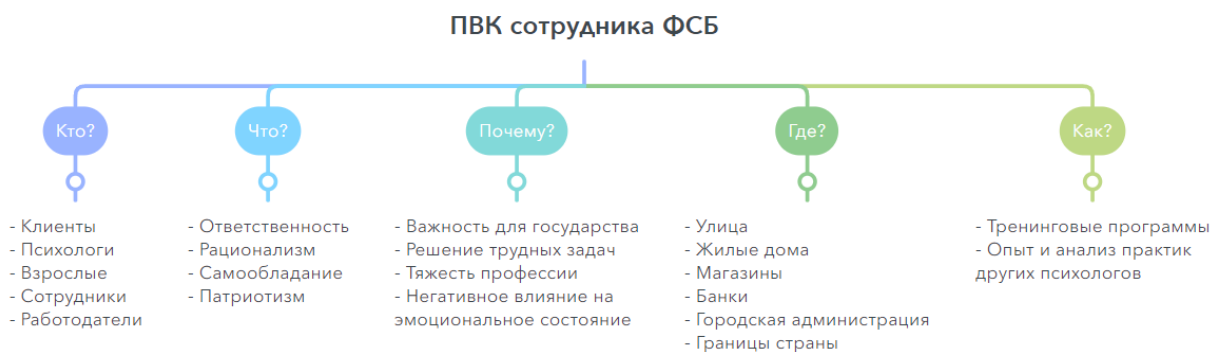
ПВК сотрудника ФСБ

Кто?

- Клиенты
- Психологи
- Взрослые
- Сотрудники
- Работодатели

Что?

- Ответственность
- Рационализм
- Самообладание
- Патриотизм

Почему?

- Важность для государства
- Решение трудных задач
- Тяжесть профессии
- Негативное влияние на эмоциональное состояние

Где?

- Улица
- Жилые дома
- Магазины
- Банки
- Городская администрация
- Границы страны

Как?

- Тренинговые программы
- Опыт и анализ практик других психологов